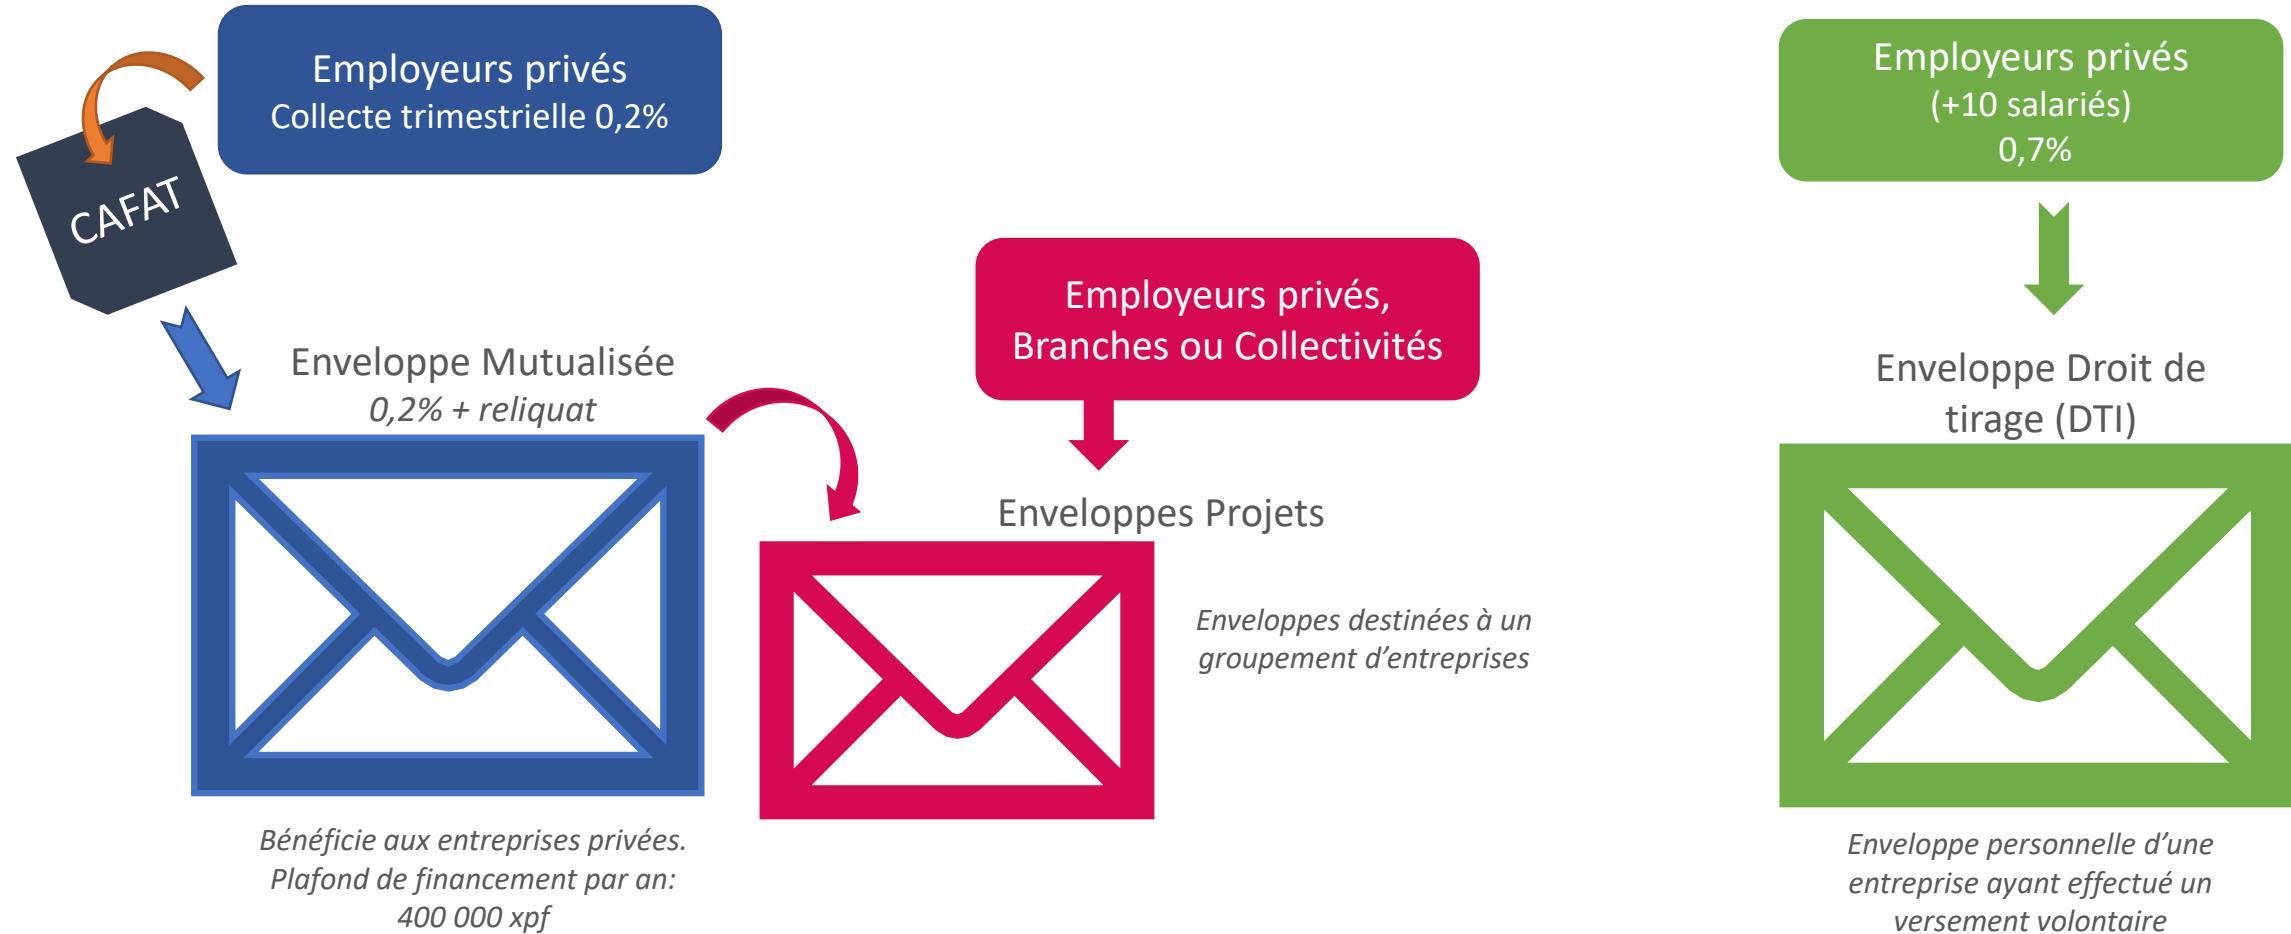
Employeurs privés
Collecte trimestrielle 0,2%

CAFAT

Enveloppe Mutualisée
0,2% + reliquat

Bénéficie aux entreprises privées. Plafond de financement par an: 400 000 xpf

Employeurs privés, Branches ou Collectivités

Enveloppes Projets

Enveloppes destinées à un groupement d'entreprises

Employeurs privés
(+10 salariés)
0,7%

Enveloppe Droit de tirage (DTI)

Envelopppe personnelle d'une entreprise ayant effectué un versement volontaire